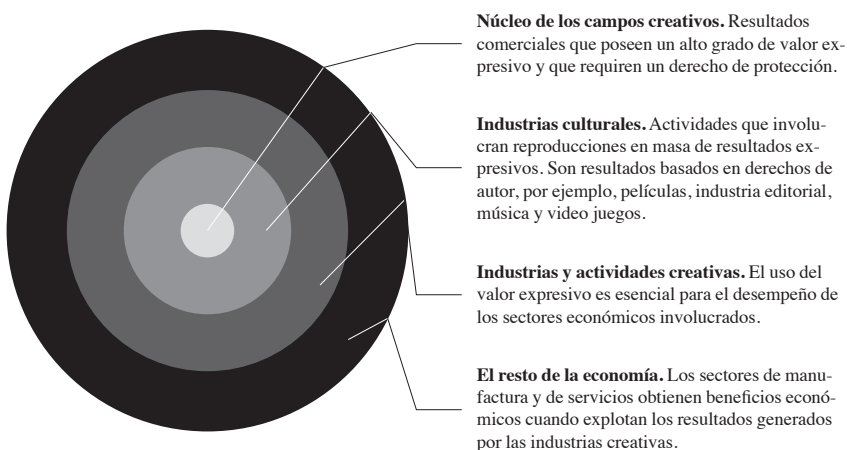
**Núcleo de los campos creativos.** Resultados comerciales que poseen un alto grado de valor expresivo y que requieren un derecho de protección.

**Industrias culturales.** Actividades que involucran reproducciones en masa de resultados expresivos. Son resultados basados en derechos de autor, por ejemplo, películas, industria editorial, música y video juegos.

**Industrias y actividades creativas.** El uso del valor expresivo es esencial para el desempeño de los sectores económicos involucrados.

**El resto de la economía.** Los sectores de manufactura y de servicios obtienen beneficios económicos cuando explotan los resultados generados por las industrias creativas.